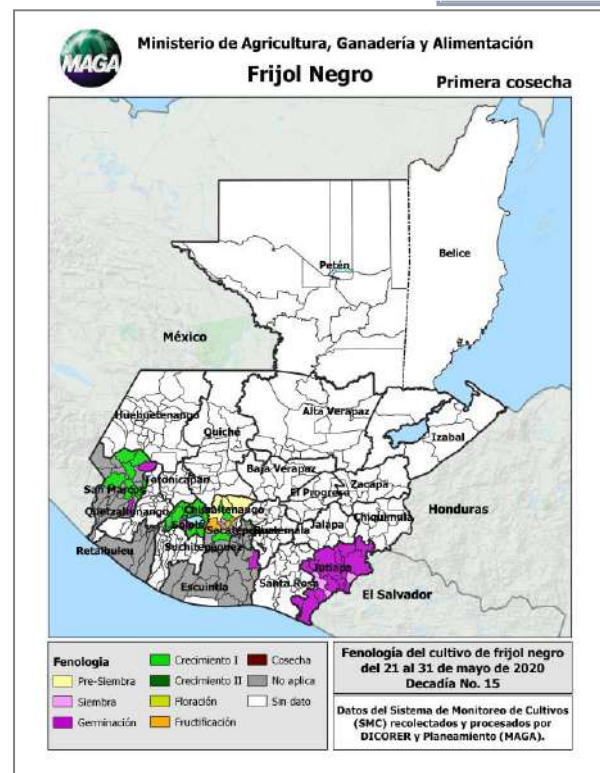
MAGA

Ministerio de Agricultura, Ganadería y Alimentación

Frijol Negro

Primera cosecha

Petén

Belice

México

Huehuetenango

Quiché

Alta Verapaz

Izabal

Totonicapán

Baja Verapaz

San Marcos

Quetzaltenango

Chimaltenango

El Progreso

Zacapa

Sololá

Sacatepéquez

Guatemala

Jalapa

Chiquimula

Honduras

Retalhuleu

Suchitepéquez

Escuintla

Santa Rosa

Jutiapa

El Salvador

Fenologia

Pre-Siembra

Siembra

Germinación

Crecimiento I

Crecimiento II

Floración

Fructificación

Cosecha

No aplica

Sin dato

Fenología del cultivo de frijol negro del 21 al 31 de mayo de 2020 Decadía No. 15

Datos del Sistema de Monitoreo de Cultivos (SMC) recolectados y procesados por DICORER y Planeamiento (MAGA).